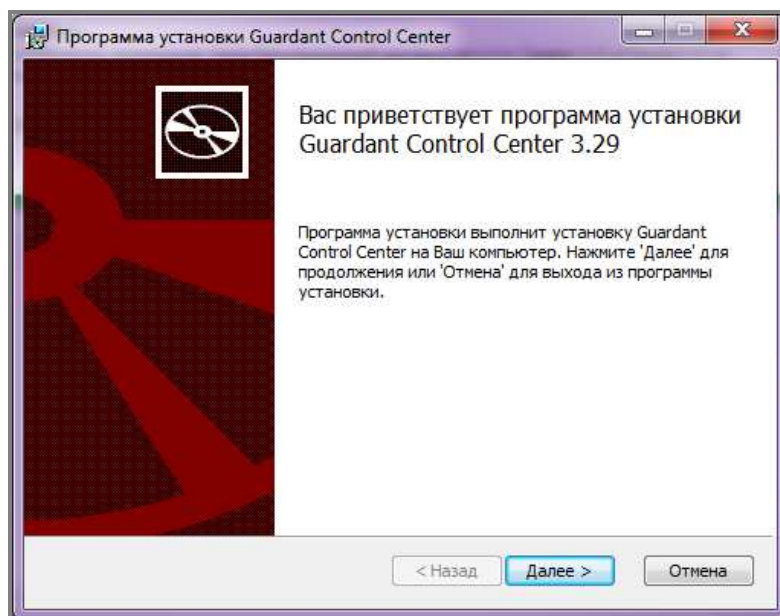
Программа установки Guardant Control Center

Вас приветствует программа установки Guardant Control Center 3.29

Программа установки выполнит установку Guardant Control Center на Ваш компьютер. Нажмите 'Далее' для продолжения или 'Отмена' для выхода из программы установки.

< Назад
Далее >
Отмена